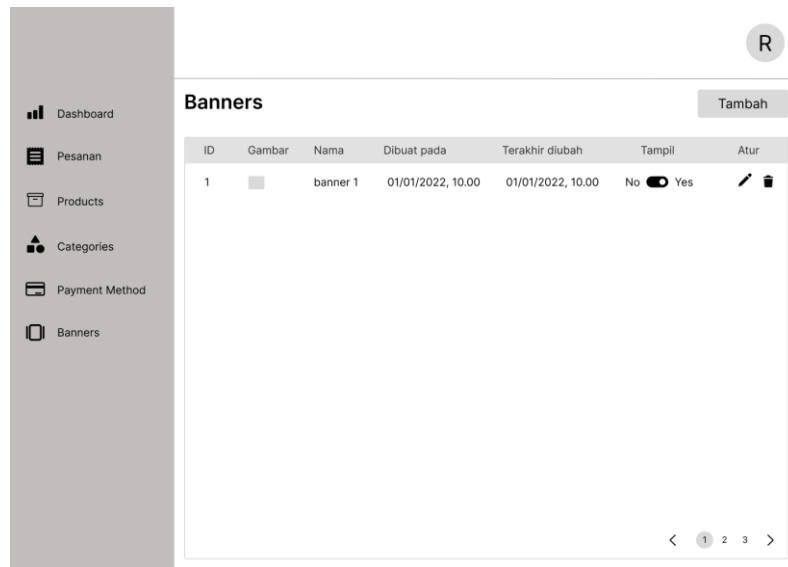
R

Dashboard

Pesanan

Products

Categories

Payment Method

Banners

Banners

Tambah

| ID | Gambar | Nama | Dibuat pada | Terakhir diubah | Tampil | Atur |
|---|---|---|---|---|---|---|
| 1 | | banner 1 | 01/01/2022, 10.00 | 01/01/2022, 10.00 | No Yes | |

< 1 2 3 >